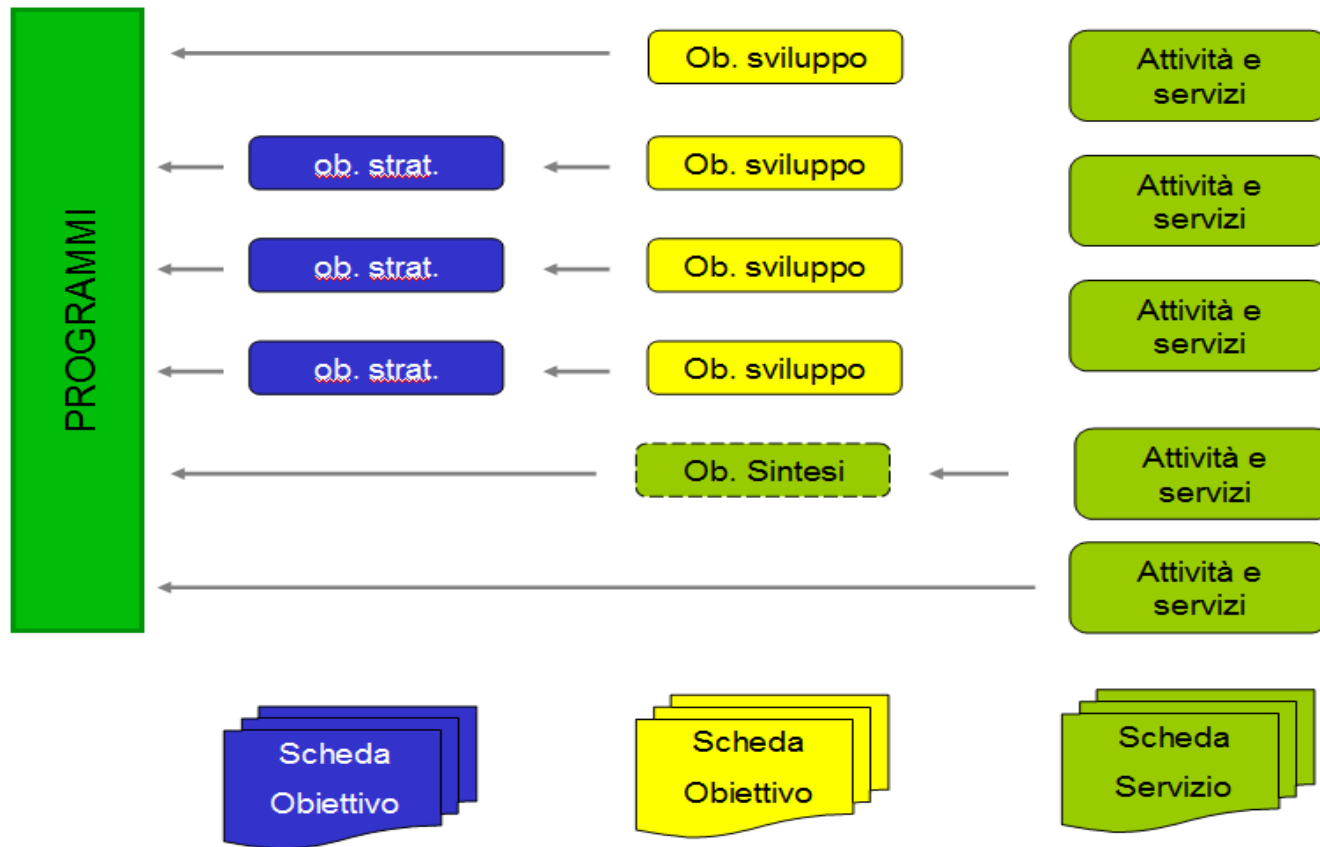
PROGRAMMI

Ob. sviluppo

Attività e servizi

ob. strat.

Ob. sviluppo

Attività e servizi

ob. strat.

Ob. sviluppo

Attività e servizi

ob. strat.

Ob. sviluppo

Ob. Sintesi

Attività e servizi

Attività e servizi

Scheda Obiettivo

Scheda Obiettivo

Scheda Servizio